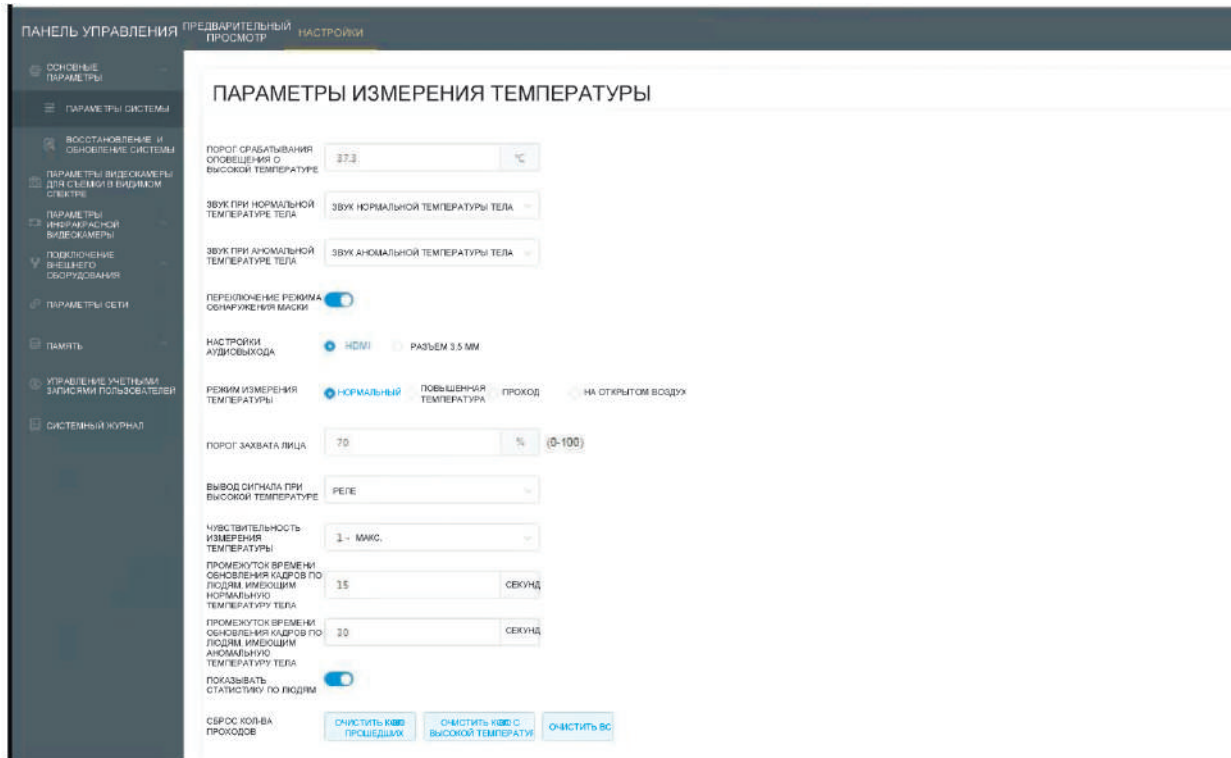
ПАНЕЛЬ УПРАВЛЕНИЯ ПРЕДВАРИТЕЛЬНЫЙ ПРОСМОТР НАСТРОЙКИ

ОСНОВНЫЕ ПАРАМЕТРЫ

ПАРАМЕТРЫ СИСТЕМЫ

ВОССТАНОВЛЕНИЕ И ОБНОВЛЕНИЕ СИСТЕМЫ

ПАРАМЕТРЫ ВИДЕОКАМЕРЫ ДЛЯ СЪЕМКИ В ВИДИМОМ СПЕКТРЕ

ПАРАМЕТРЫ ИНФРАКРАСНОЙ ВИДЕОКАМЕРЫ

ПОДКЛЮЧЕНИЕ ВНЕШНЕГО ОБОРУДОВАНИЯ

ПАРАМЕТРЫ СЕТИ

ПАМЯТЬ

УПРАВЛЕНИЕ УЧЕТНЫМИ ЗАПИСЯМИ ПОЛЬЗОВАТЕЛЕЙ

СИСТЕМНЫЙ ЖУРНАЛ

ПАРАМЕТРЫ ИЗМЕРЕНИЯ ТЕМПЕРАТУРЫ

ПОРОГ СРАБАТЫВАНИЯ ОПОВЕЩЕНИЯ О ВЫСОКОЙ ТЕМПЕРАТУРЕ 37.3 °C

ЗВУК ПРИ НОРМАЛЬНОЙ ТЕМПЕРАТУРЕ ТЕЛА ЗВУК НОРМАЛЬНОЙ ТЕМПЕРАТУРЫ ТЕЛА

ЗВУК ПРИ АНОМАЛЬНОЙ ТЕМПЕРАТУРЕ ТЕЛА ЗВУК АНОМАЛЬНОЙ ТЕМПЕРАТУРЫ ТЕЛА

ПЕРЕКЛЮЧЕНИЕ РЕЖИМА ОБНАРУЖЕНИЯ МАСКИ

НАСТРОЙКИ АУДИОВЫХОДА HDMI РАЗЪЕМ 3.5 ММ

РЕЖИМ ИЗМЕРЕНИЯ ТЕМПЕРАТУРЫ НОРМАЛЬНЫЙ ПОВЫШЕННАЯ ТЕМПЕРАТУРА ПРОХОД НА ОТКРЫТОМ ВОЗДУХ

ПОРОГ ЗАХВАТА ЛИЦА 70 % (0-100)

ВЫВОД СИГНАЛА ПРИ ВЫСОКОЙ ТЕМПЕРАТУРЕ РЕЛЕ

ЧУВСТВИТЕЛЬНОСТЬ ИЗМЕРЕНИЯ ТЕМПЕРАТУРЫ 1 - МАКС.

ПРОМЕЖУТОК ВРЕМЕНИ ОБНОВЛЕНИЯ КАДРОВ ПО ЛЮДЯМ, ИМЕЮЩИМ НОРМАЛЬНУЮ ТЕМПЕРАТУРУ ТЕЛА 15 СЕКУНД

ПРОМЕЖУТОК ВРЕМЕНИ ОБНОВЛЕНИЯ КАДРОВ ПО ЛЮДЯМ, ИМЕЮЩИМ АНОМАЛЬНУЮ ТЕМПЕРАТУРУ ТЕЛА 30 СЕКУНД

ПОКАЗЫВАТЬ СТАТИСТИКУ ПО ЛЮДЯМ

СБРОС КОЛ-ВА ПРОХОДОВ ОЧИСТИТЬ КОЛ ПРОШЕДШИХ ОЧИСТИТЬ КОЛ С ВЫСОКОЙ ТЕМПЕРАТУ ОЧИСТИТЬ ВС